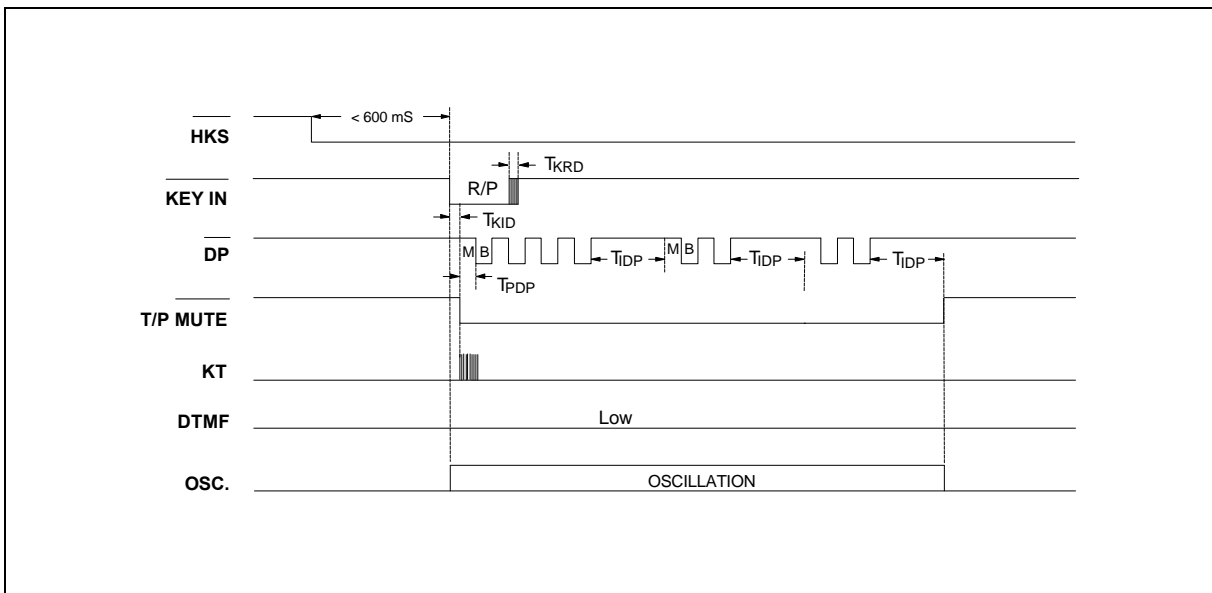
< 600 mS

$\overline{HKS}$

$T_{KRD}$

R/P

$\overline{KEY\ IN}$

$T_{KID}$

$\overline{DP}$

M B

$T_{IDP}$

M B

$T_{IDP}$

$T_{IDP}$

$T_{PDP}$

$\overline{T/P\ MUTE}$

KT

DTMF

Low

OSC.

OSCILLATION